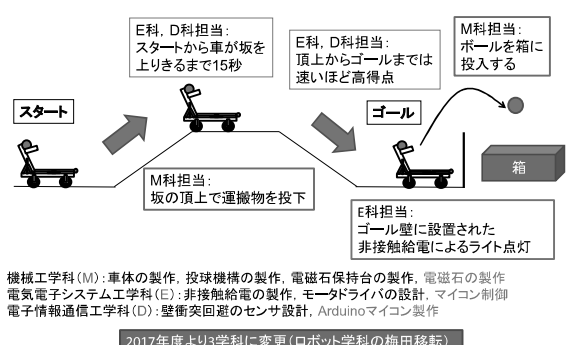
E科，D科担当：
スタートから車が坂を上りきるまで15秒

E科，D科担当：
頂上からゴールまでは速いほど高得点

M科担当：
ボールを箱に投入する

スタート

ゴール

箱

M科担当：
坂の頂上で運搬物を投下

E科担当：
ゴール壁に設置された非接触給電によるライト点灯

機械工学科（M）：車体の製作，投球機構の製作，電磁石保持台の製作，電磁石の製作
電気電子システム工学科（E）：非接触給電の製作，モータドライバの設計，マイコン制御
電子情報通信工学科（D）：壁衝突回避のセンサ設計，Arduinoマイコン製作

2017年度より3学科に変更（ロボット学科の梅田移転）